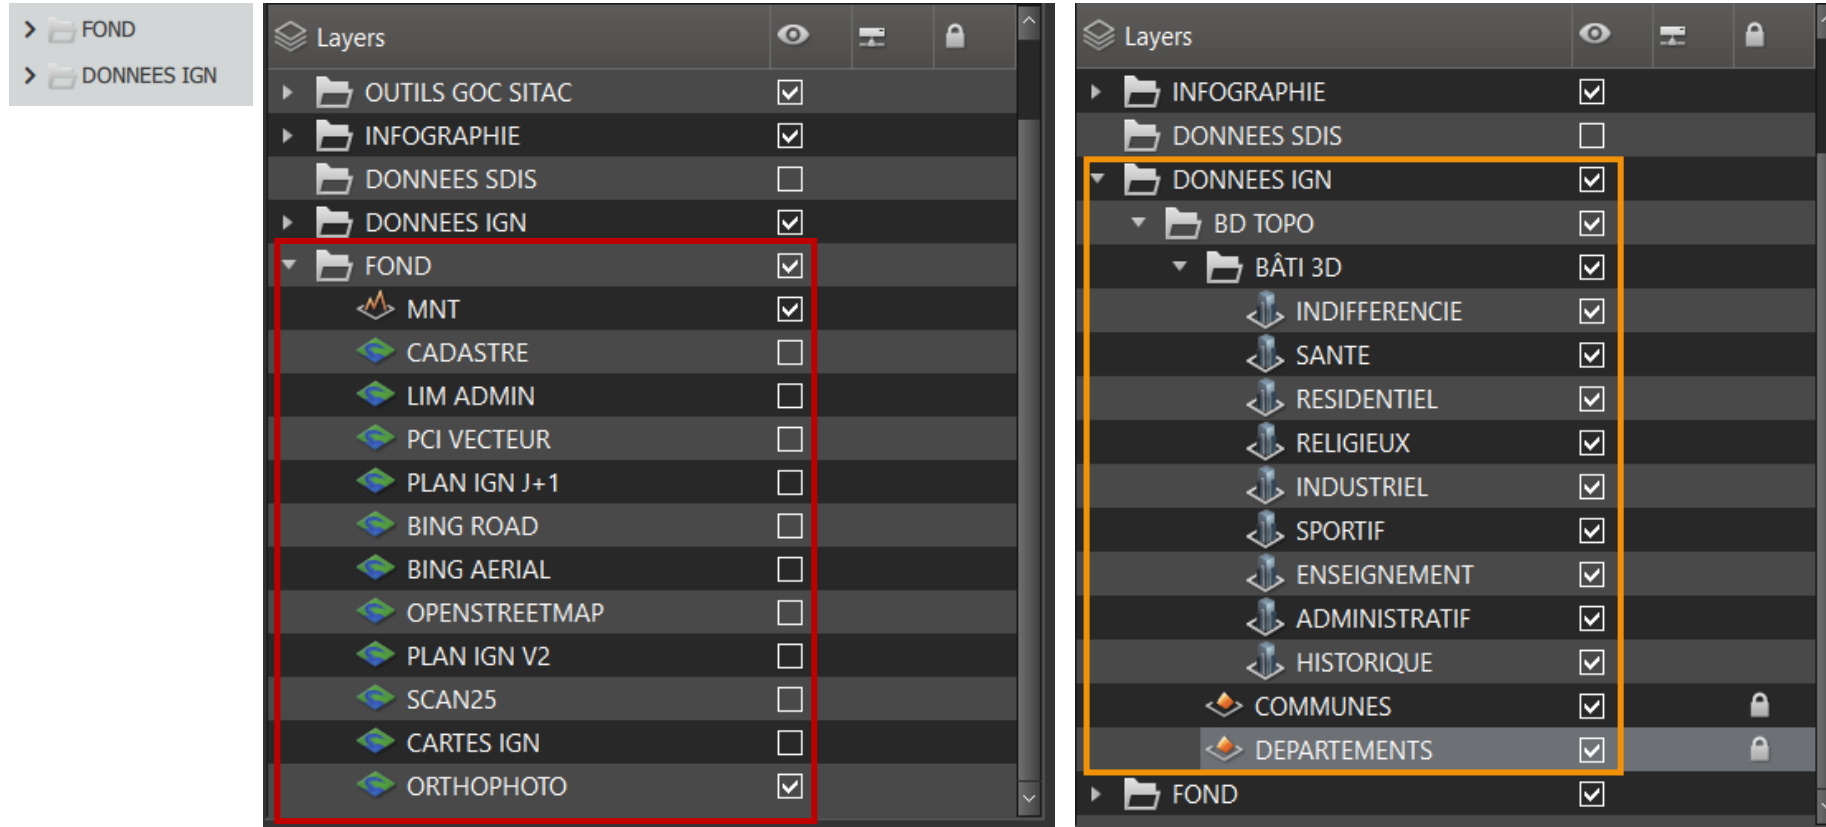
FOND
DONNEES IGN

Layers
OUTILS GOC SITAC
INFOGRAPHIE
DONNEES SDIS
DONNEES IGN
FOND
MNT
CADASTRE
LIM ADMIN
PCI VECTEUR
PLAN IGN J+1
BING ROAD
BING AERIAL
OPENSTREETMAP
PLAN IGN V2
SCAN25
CARTES IGN
ORTHOPHOTO

Layers
INFOGRAPHIE
DONNEES SDIS
DONNEES IGN
BD TOPO
BÂTI 3D
INDIFFERENCIE
SANTE
RESIDENTIEL
RELIGIEUX
INDUSTRIEL
SPORTIF
ENSEIGNEMENT
ADMINISTRATIF
HISTORIQUE
COMMUNES
DEPARTEMENTS
FOND